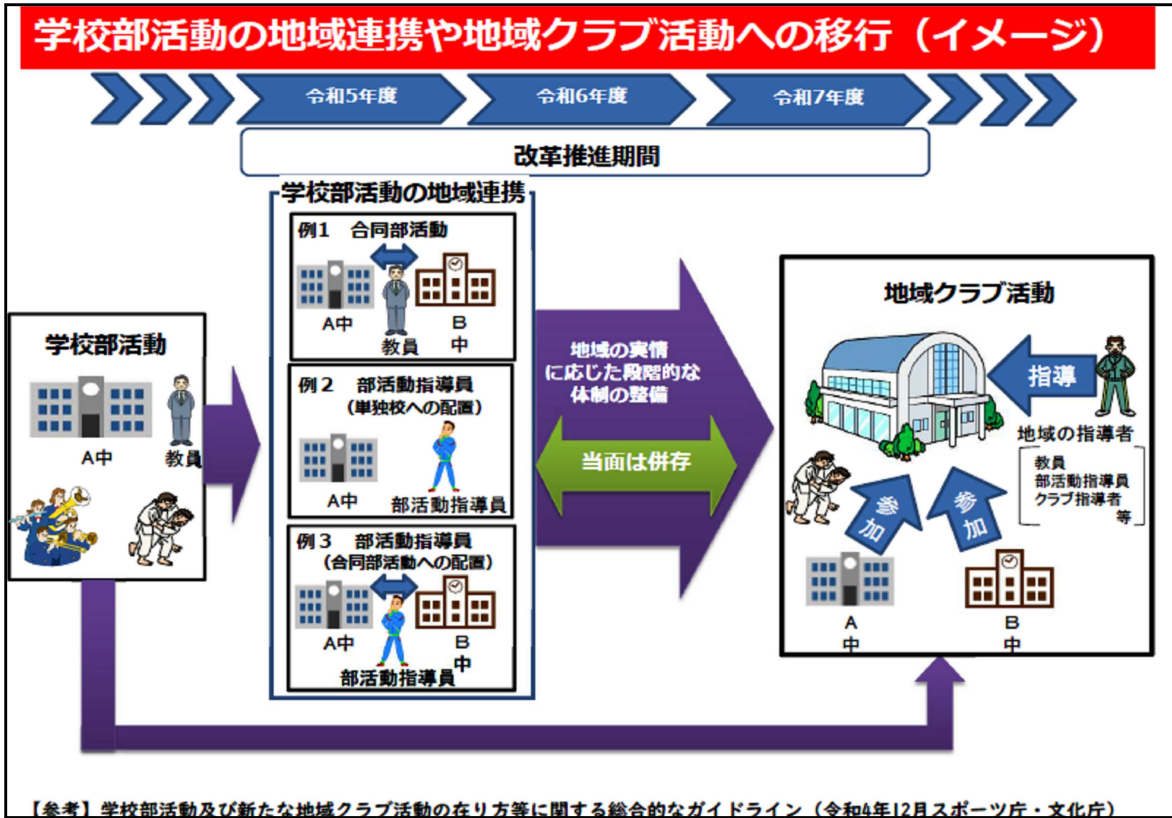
学校部活動の地域連携や地域クラブ活動への移行（イメージ）

令和5年度

令和6年度

令和7年度

改革推進期間

学校部活動

A中

教員

学校部活動の地域連携

例1　合同部活動

A中

教員

B中

例2　部活動指導員（単独校への配置）

A中

部活動指導員

例3　部活動指導員（合同部活動への配置）

A中

B中

部活動指導員

地域の実情に応じた段階的な体制の整備

当面は併存

地域クラブ活動

指導

地域の指導者

教員
部活動指導員
クラブ指導者
等

参加

参加

A中

B中

【参考】学校部活動及び新たな地域クラブ活動の在り方等に関する総合的なガイドライン（令和4年12月スポーツ庁・文化庁）